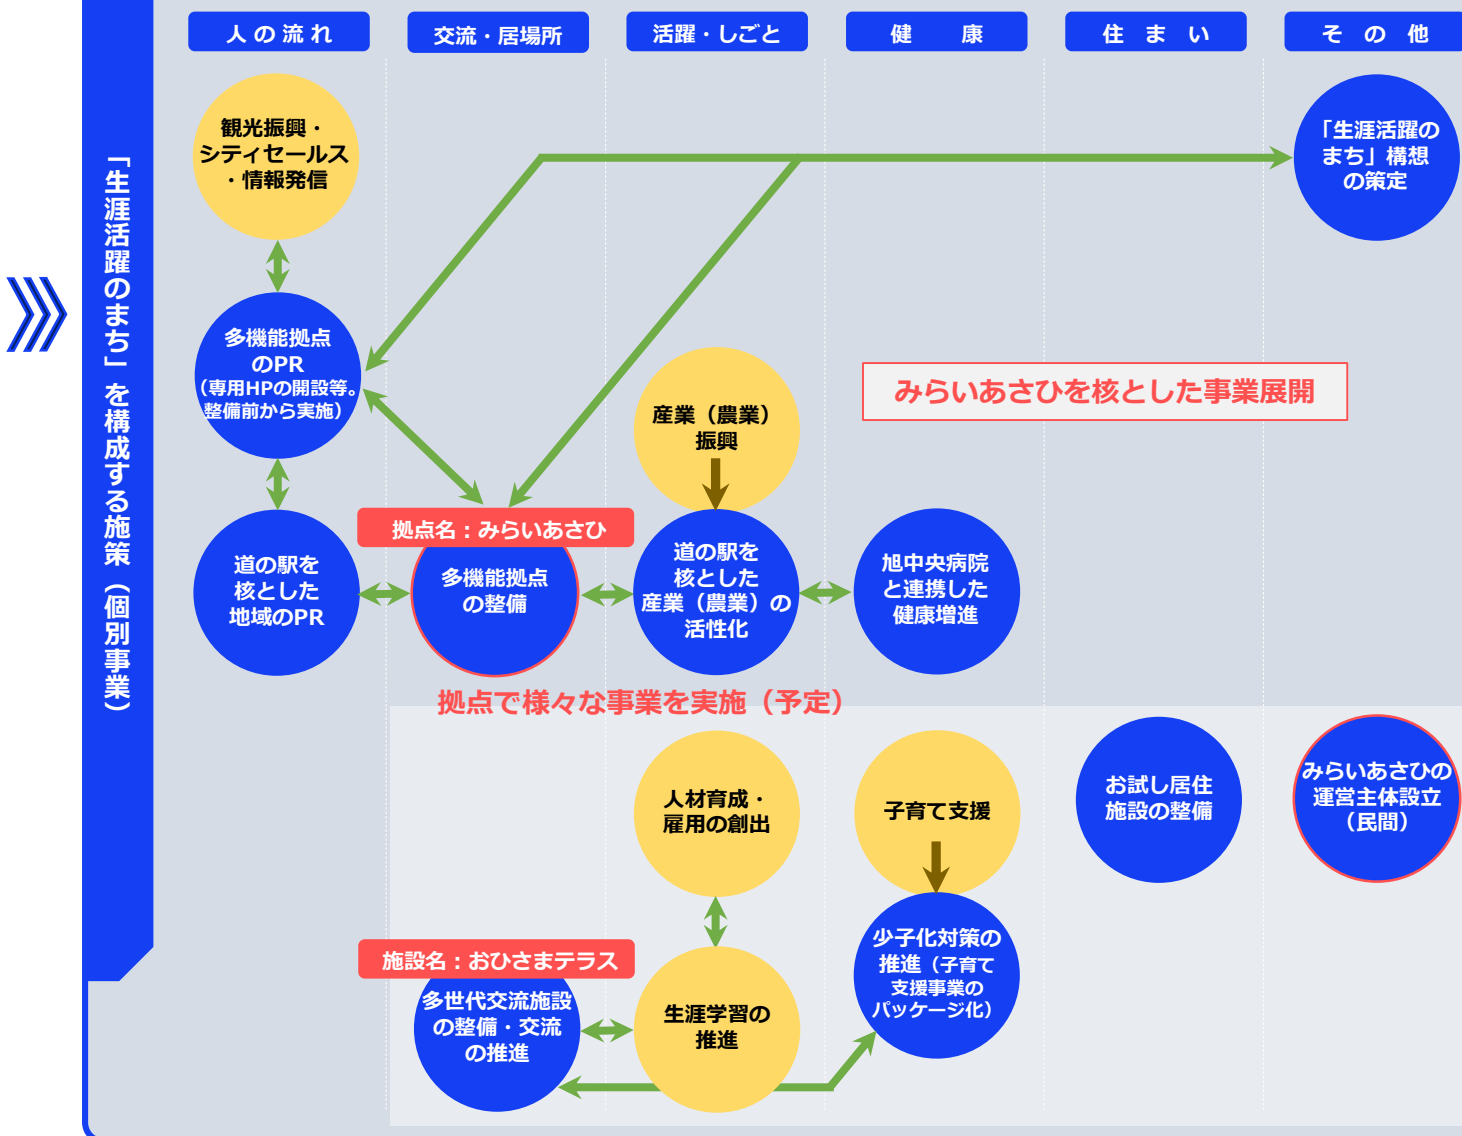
「生涯活躍のまち」を構成する施策（個別事業）

人の流れ

交流・居場所

活躍・しごと

健　康

住　まい

その他

観光振興・シティセールス・情報発信

「生涯活躍のまち」構想の策定

多機能拠点のPR（専用HPの開設等。整備前から実施）

みらいあさひを核とした事業展開

産業（農業）振興

拠点名：みらいあさひ

道の駅を核とした地域のPR

多機能拠点の整備

道の駅を核とした産業（農業）の活性化

旭中央病院と連携した健康増進

拠点で様々な事業を実施（予定）

人材育成・雇用の創出

子育て支援

お試し居住施設の整備

みらいあさひの運営主体設立（民間）

施設名：おひさまテラス

多世代交流施設の整備・交流の推進

生涯学習の推進

少子化対策の推進（子育て支援事業のパッケージ化）